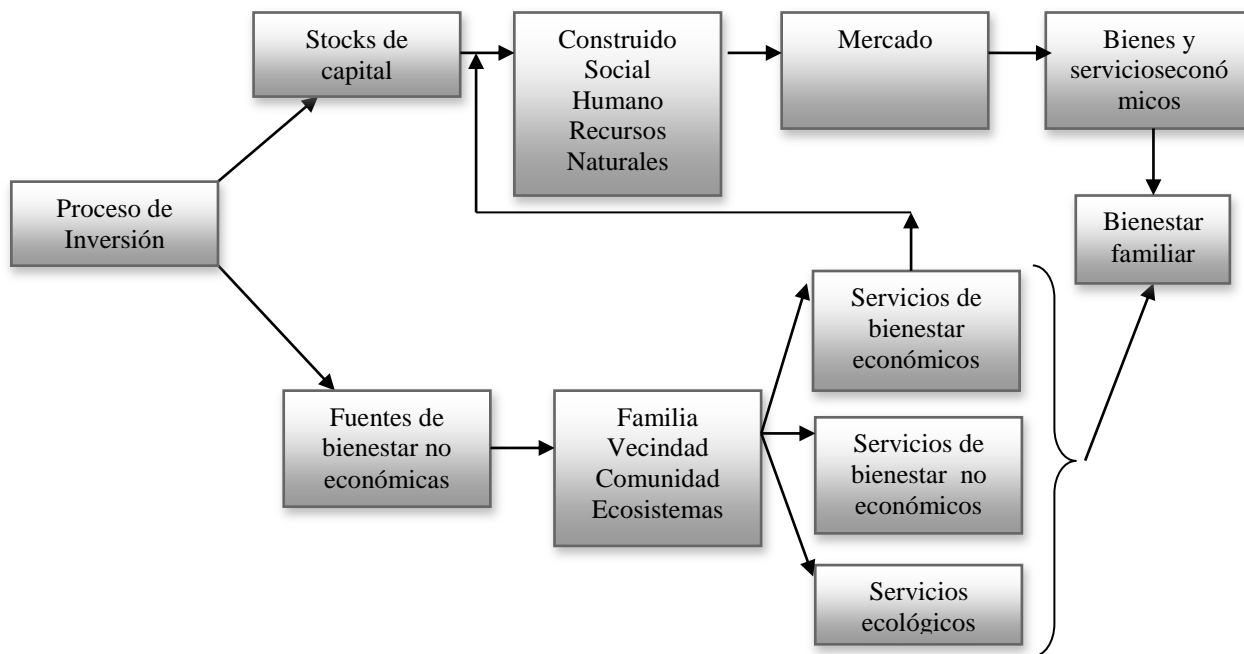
Proceso de Inversión

Stocks de capital

Construido Social Humano Recursos Naturales

Mercado

Bienes y servicioseconómicos

Bienestar familiar

Fuentes de bienestar no económicas

Familia Vecindad Comunidad Ecosistemas

Servicios de bienestar económicos

Servicios de bienestar no económicos

Servicios ecológicos